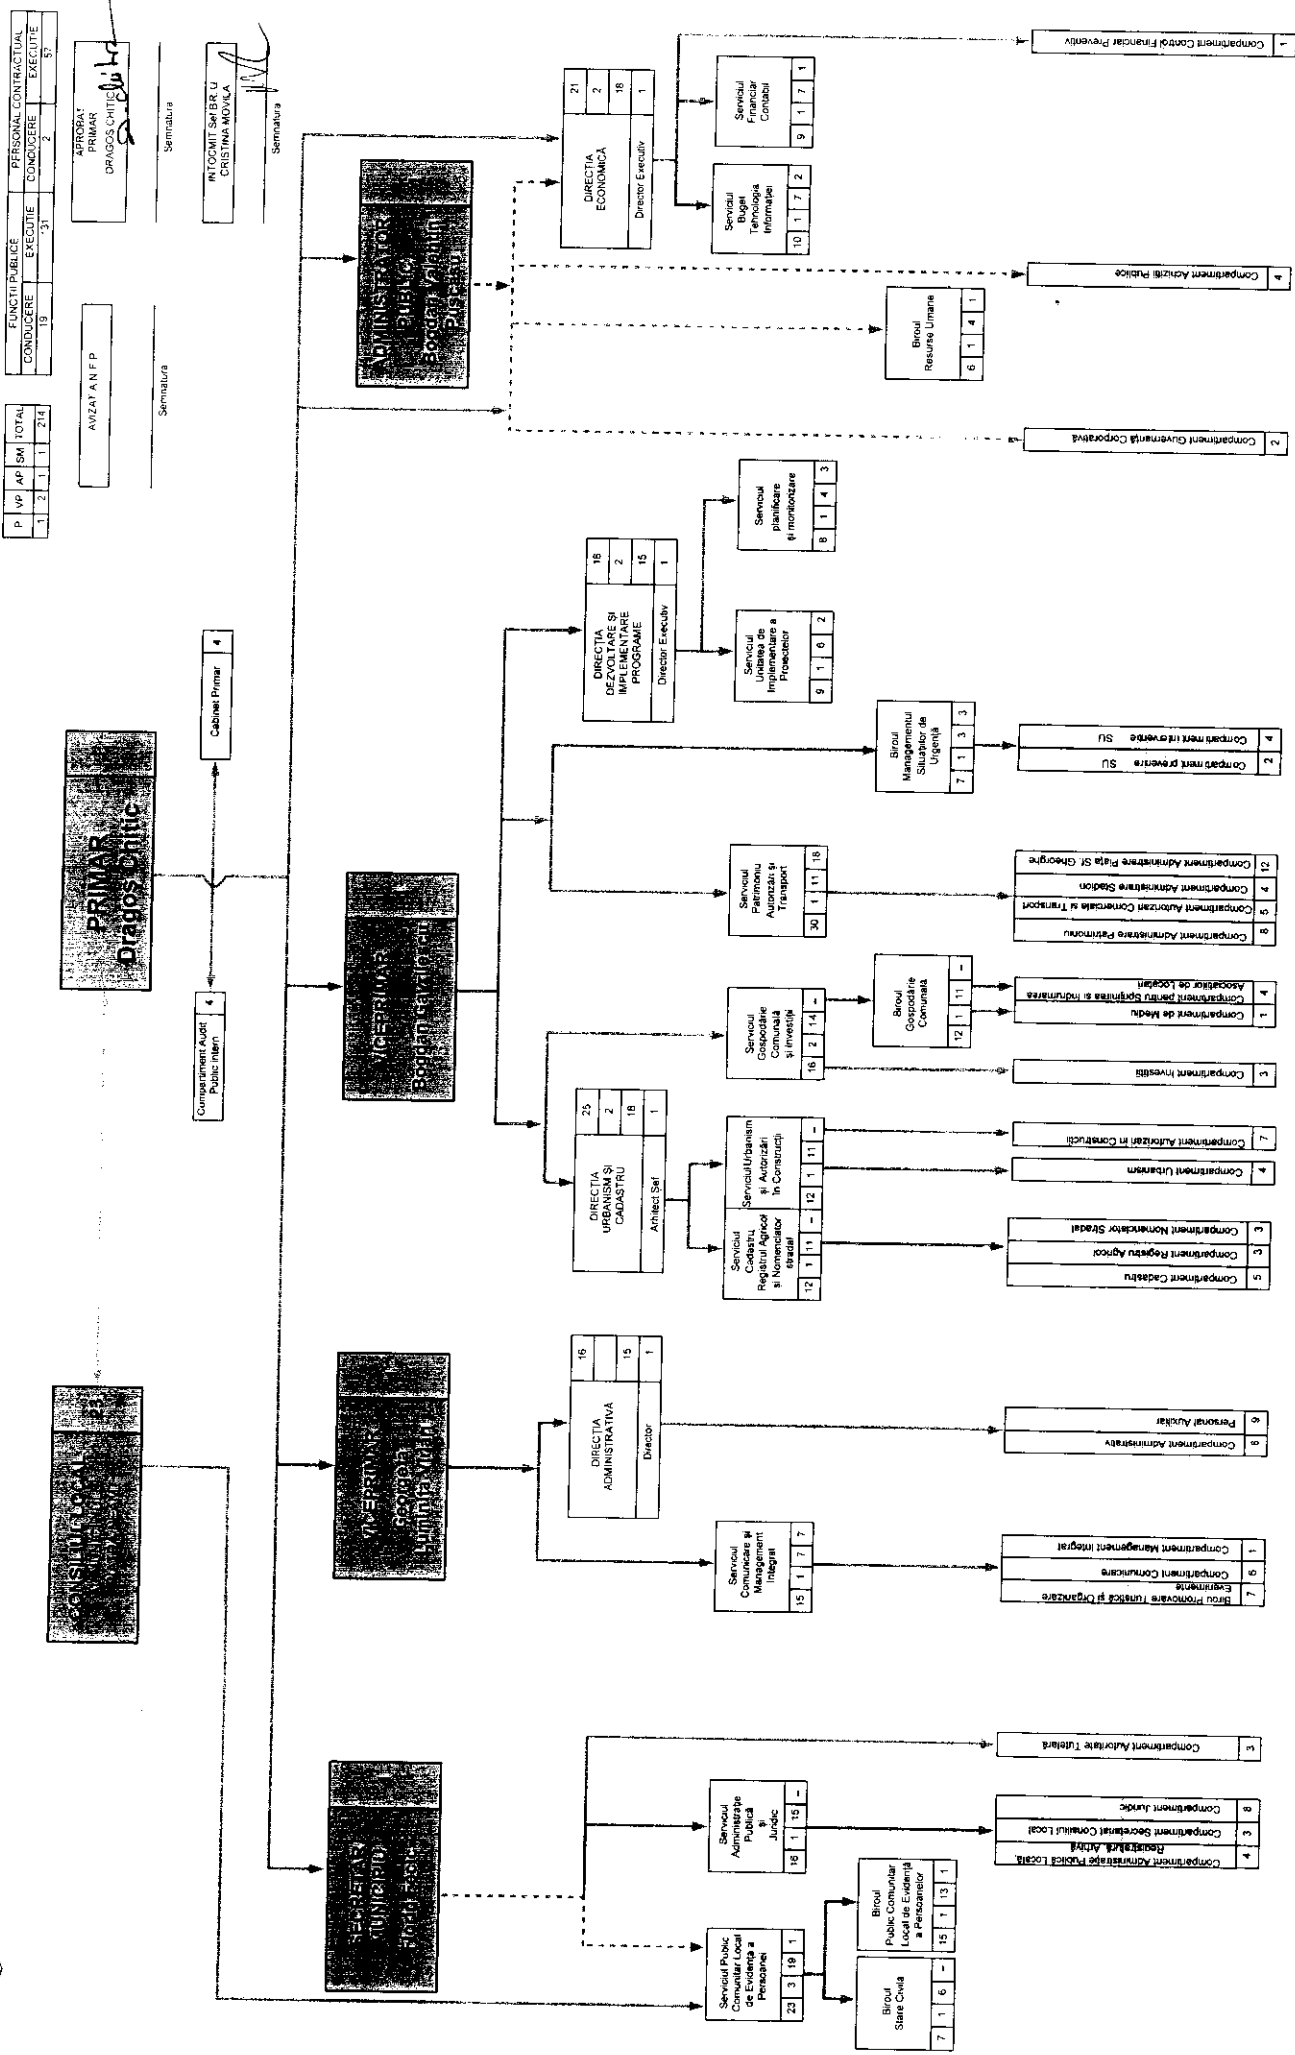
| P | VP | AP | SM | TOTAL |
|---|---|---|---|---|
| 1 | 2 | 1 | 1 | 214 |

| FUNCTII PUBLICE | | PERSONAL CONTRACTUAL | |
|---|---|---|---|
| CONDUCERE | EXECUTIE | CONDUCERE | EXECUTIE |
| 19 | 131 | 2 | 57 |

AVIZAT A N F P

Semnatura

APROBAT PRIMAR DRAGOS CHITIC

Semnatura

INTOCMIT Sef BR. U CRISTINA MOVILA

Semnatura

CONSILIUL LOCAL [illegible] 23

PRIMAR Dragos Chitic

Compartiment Audit Public intern 4

Cabinet Primar 4

ADMINISTRATOR PUBLIC Bogdan Valentin Pispeanu

VICEPRIMAR Bogdan Gavrilescu

VICEPRIMAR Georgeta Luminita Vulpe

SECRETAR MUNICIPIU Florin Sacu

DIRECTIA ECONOMICA 21 2 18 Director Executiv 1

Serviciul Buget Tehnologia Informatiei 10 1 7 2

Serviciul Financiar Contabil 9 1 7 1

Compartiment Control Financiar Preventiv 1

Compartiment Achizitii Publice 4

Biroul Resurse Umane 6 1 4 1

Compartiment Guvernanta Corporativa 2

DIRECTIA DEZVOLTARE SI IMPLEMENTARE PROGRAME 18 2 15 Director Executiv 1

Serviciul Unitatea de Implementare a Proiectelor 9 1 6 2

Serviciul planificare si monitorizare 8 1 4 3

Biroul Managementul Situatiilor de Urgenta 7 1 3 3

Compartiment interventie SU 4

Compartiment prevenire SU 2

Serviciul Patrimoniu Autorizari si Transport 30 1 11 18

Compartiment Administrare Piata Sf. Gheorghe 12

Compartiment Administrare Stadion 4

Compartiment Autorizari Comerciale si Transport 5

Compartiment Administrare Patrimoniu 8

Serviciul Gospodarie Comunala si Investitii 16 2 14 –

Biroul Gospodarie Comunala 12 1 11 –

Compartiment pentru Sprijinirea si Indrumarea Asociatiilor de Locatari 4

Compartiment de Mediu 1

Compartiment Investitii 3

DIRECTIA URBANISM SI CADASTRU 25 2 18 Arhitect Sef 1

Serviciul Urbanism si Autorizari in Constructii 12 1 11 –

Compartiment Autorizari in Constructii 7

Compartiment Urbanism 4

Serviciul Cadastru Registrul Agricol si Nomenclator stradal 12 1 11 –

Compartiment Nomenclator Stradal 3

Compartiment Registru Agricol 3

Compartiment Cadastru 5

DIRECTIA ADMINISTRATIVA 16 15 Director 1

Personal Auxiliar 9

Compartiment Administrativ 6

Serviciul Comunicare si Management Integrat 15 1 7 7

Compartiment Management Integrat 1

Compartiment Comunicare 6

Birou Promovare Turistica si Organizare Evenimente 7

Compartiment Autoritate Tutelara 3

Serviciul Administratie Publica si Juridic 16 1 15 –

Compartiment Juridic 8

Compartiment Secretariat Consiliul Local 3

Compartiment Administratie Publica Locala, Registratura, Arhiva 4

Serviciul Public Comunitar Local de Evidenta a Persoanei 23 3 19 1

Biroul Public Comunitar Local de Evidenta a Persoanelor 15 1 13 1

Biroul Stare Civila 7 1 6 –